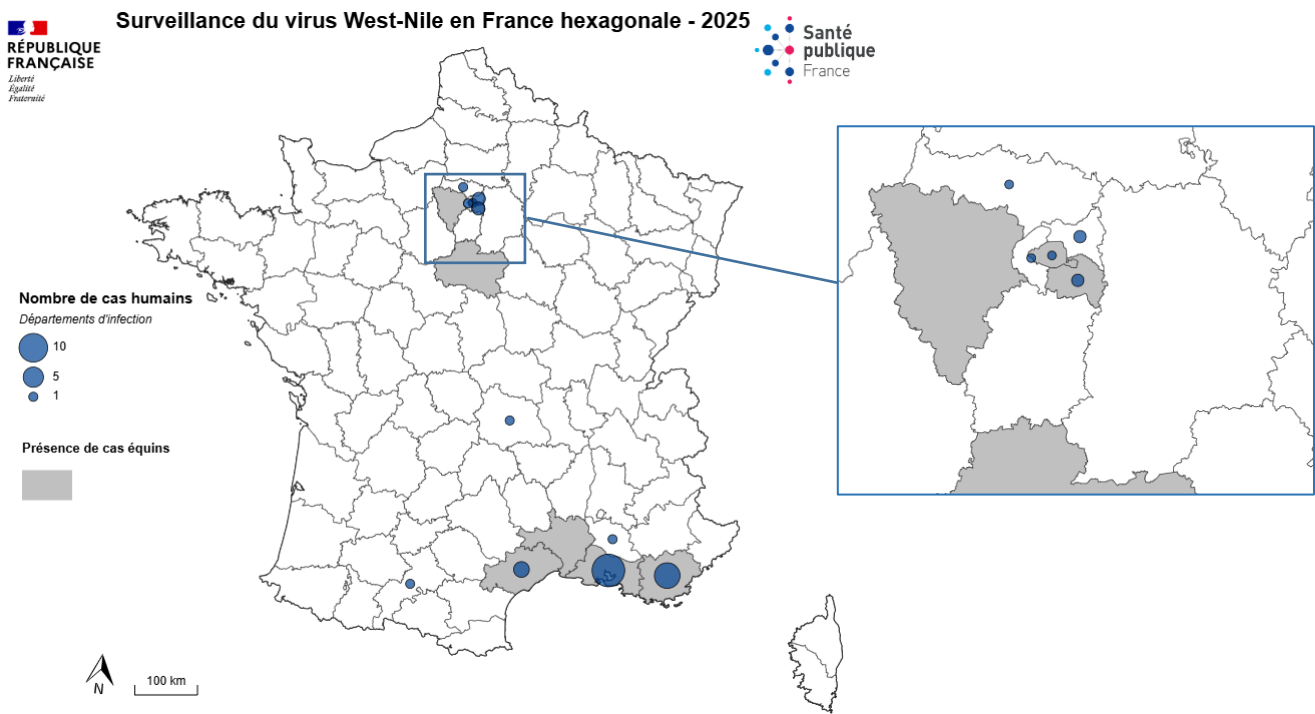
RÉPUBLIQUE FRANÇAISE
Liberté
Égalité
Fraternité

Surveillance du virus West-Nile en France hexagonale - 2025

Santé publique France

Nombre de cas humains
Départements d'infection
10
5
1

Présence de cas équins

N
100 km